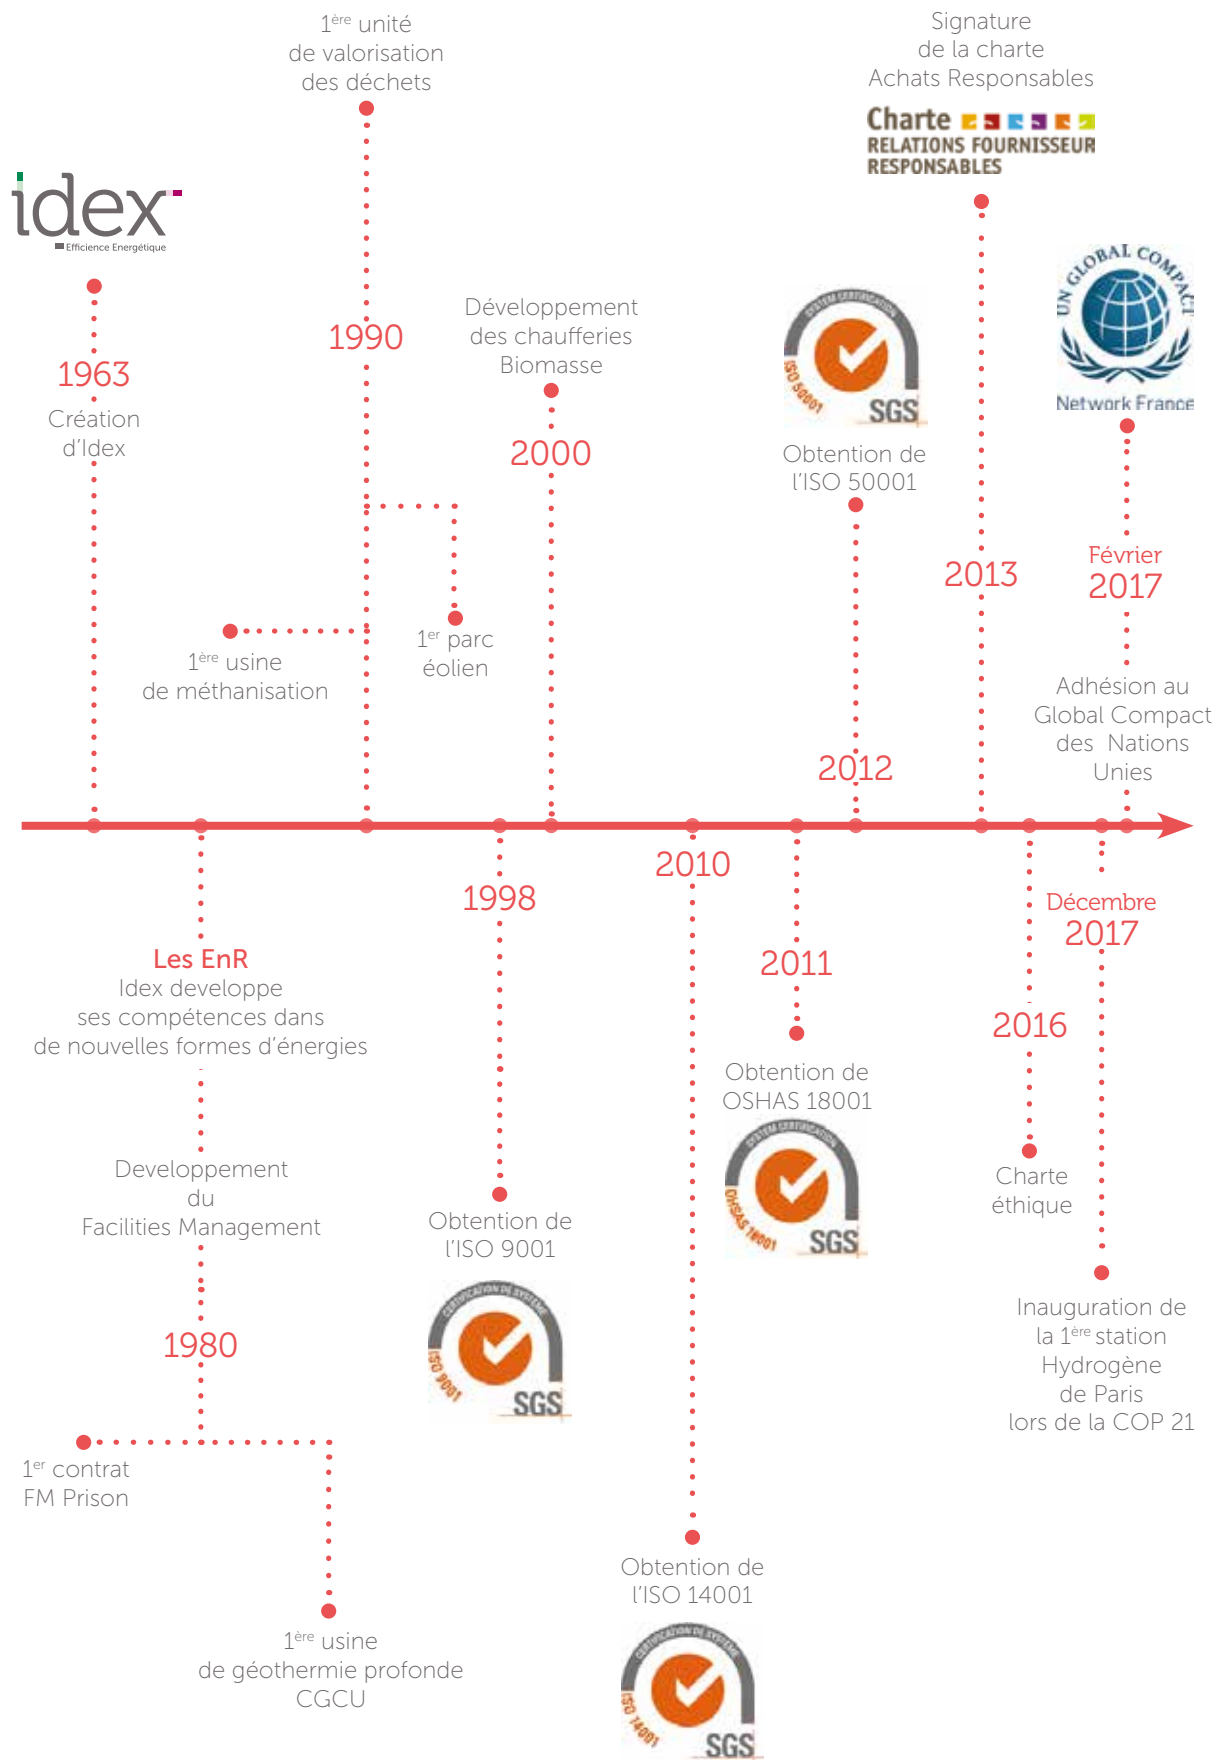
idex
Efficience Energétique

1963
Création d'Idex

1ère unité de valorisation des déchets

1990

1ère usine de méthanisation

1er parc éolien

Développement des chaufferies Biomasse

2000

SYSTEM CERTIFICATION
ISO 50001
SGS

Obtention de l'ISO 50001

2012

Signature de la charte Achats Responsables

Charte
RELATIONS FOURNISSEUR RESPONSABLES

2013

UN GLOBAL COMPACT
Network France

Février 2017

Adhésion au Global Compact des Nations Unies

Les EnR
Idex developpe ses compétences dans de nouvelles formes d'énergies

Developpement du Facilities Management

1980

1er contrat FM Prison

1ère usine de géothermie profonde CGCU

1998

Obtention de l'ISO 9001

CERTIFICATION DE SYSTÈME
ISO 9001
SGS

2010

Obtention de l'ISO 14001

CERTIFICATION DE SYSTÈME
ISO 14001
SGS

2011

Obtention de OSHAS 18001

SYSTEM CERTIFICATION
OHSAS 18001
SGS

2016

Charte éthique

Décembre 2017

Inauguration de la 1ère station Hydrogène de Paris lors de la COP 21